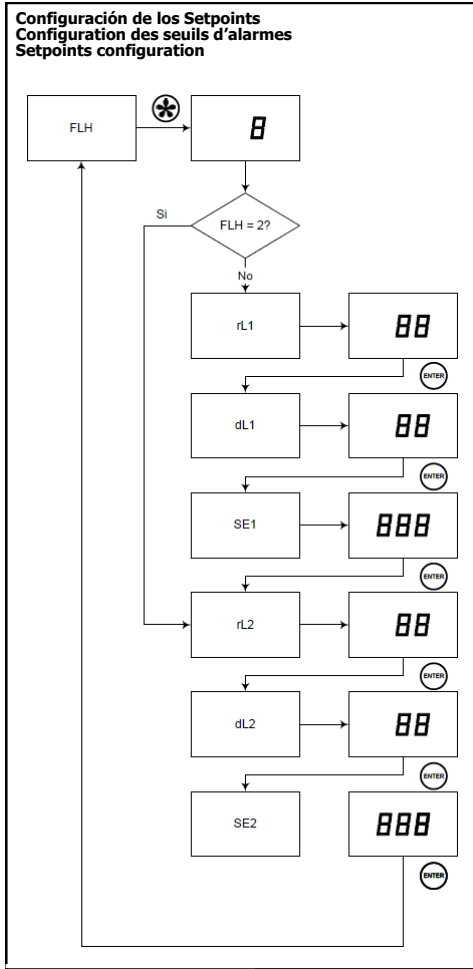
Configuración de los Setpoints
Configuration des seuils d'alarmes
Setpoints configuration

FLH

8

Si

FLH = 2?

No

rL1

88

ENTER

dL1

88

ENTER

SE1

888

ENTER

rL2

88

ENTER

dL2

88

ENTER

SE2

888

ENTER